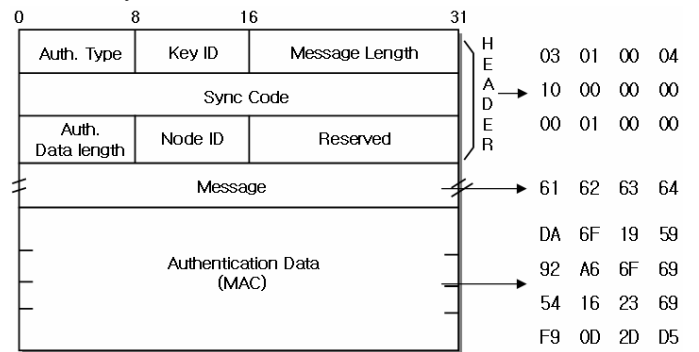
0 8 16 31

Auth. Type | Key ID | Message Length

Sync Code

Auth. Data length | Node ID | Reserved

HEADER

Message

Authentication Data (MAC)

03 01 00 04
10 00 00 00
00 01 00 00

61 62 63 64

DA 6F 19 59
92 A6 6F 69
54 16 23 69
F9 0D 2D D5